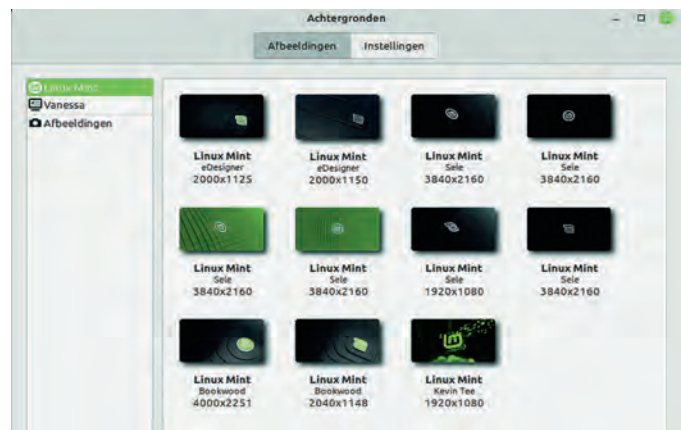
Achtergronden

Afbeeldingen Instellingen

Linux Mint
Vanessa
Afbeeldingen

Linux Mint
eDesigner
2000x1125

Linux Mint
eDesigner
2000x1150

Linux Mint
Sele
3840x2160

Linux Mint
Sele
3840x2160

Linux Mint
Sele
3840x2160

Linux Mint
Sele
3840x2160

Linux Mint
Sele
1920x1080

Linux Mint
Sele
3840x2160

Linux Mint
Bookwood
4000x2251

Linux Mint
Bookwood
2040x1148

Linux Mint
Kevin Tee
1920x1080